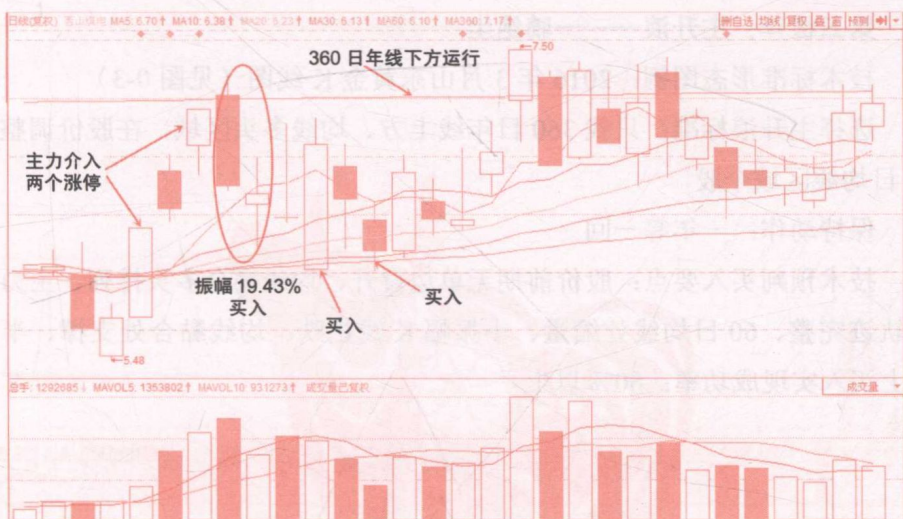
日线(复权) 西山煤电 MA5: 6.70↑ MA10: 6.38↑ MA20: 6.23↑ MA30: 6.13↑ MA60: 6.10↑ MA360: 7.17↑

加自选 均线 复权 叠 窗 预测

360 日年线下方运行

7.50

主力介入
两个涨停

振幅 19.43%
买入

买入

买入

5.48

总手: 1292685↓ MAVOL5: 1353802↑ MAVOL10: 931273↑ 成交量已复权

成交量